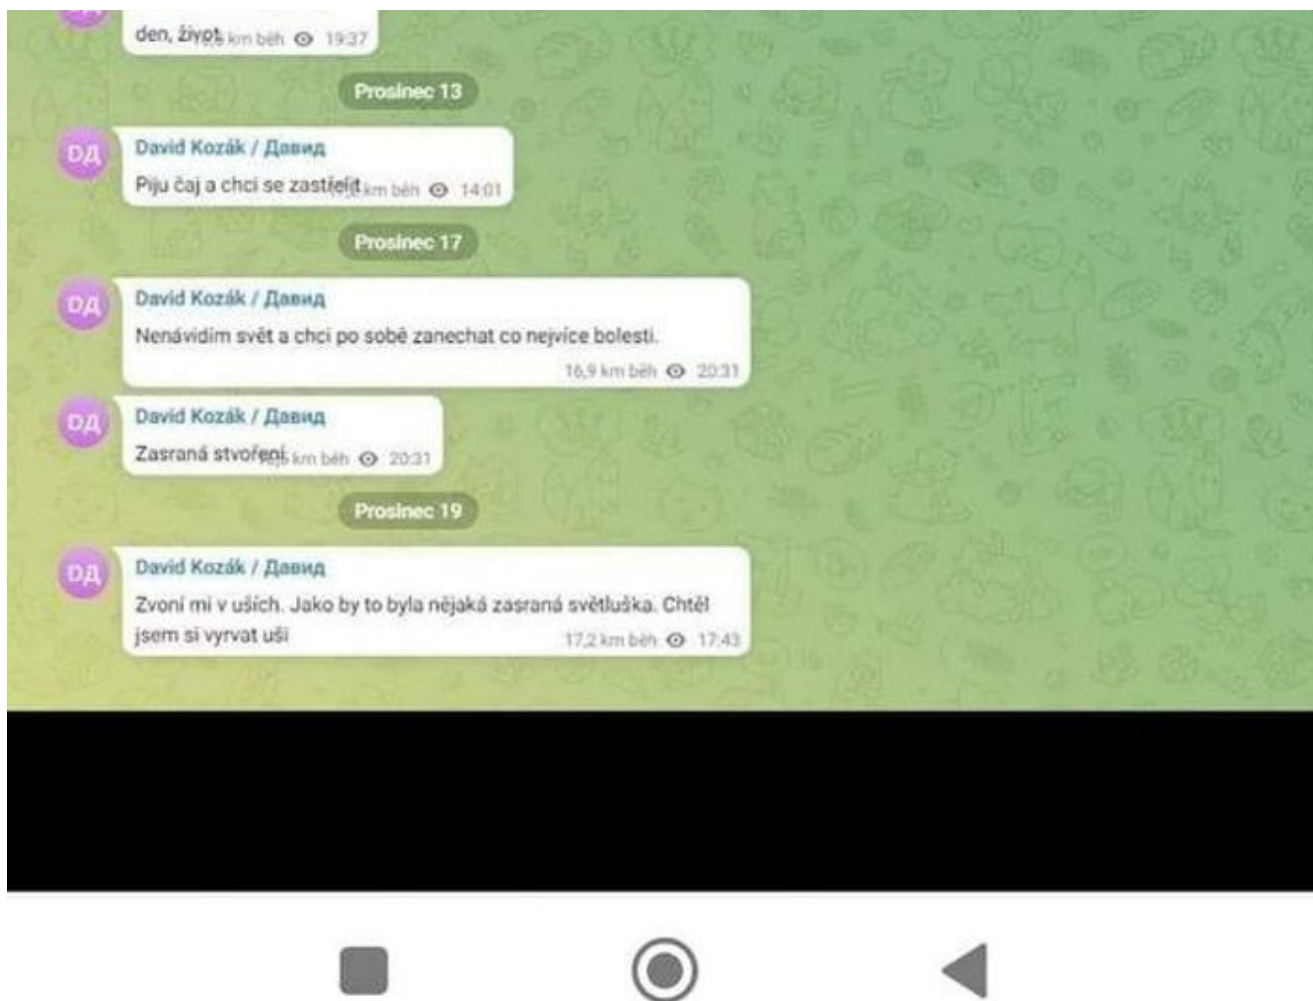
den, život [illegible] km běh 19:37

Prosinec 13

ДД
David Kozák / Давид
Piju čaj a chci se zastřelit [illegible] km běh 14:01

Prosinec 17

ДД
David Kozák / Давид
Nenávidím svět a chci po sobě zanechat co nejvíce bolesti.
16,9 km běh 20:31

ДД
David Kozák / Давид
Zasraná stvoření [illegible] km běh 20:31

Prosinec 19

ДД
David Kozák / Давид
Zvoní mi v uších. Jako by to byla nějaká zasraná světluška. Chtěl jsem si vyrvat uši
17,2 km běh 17:43